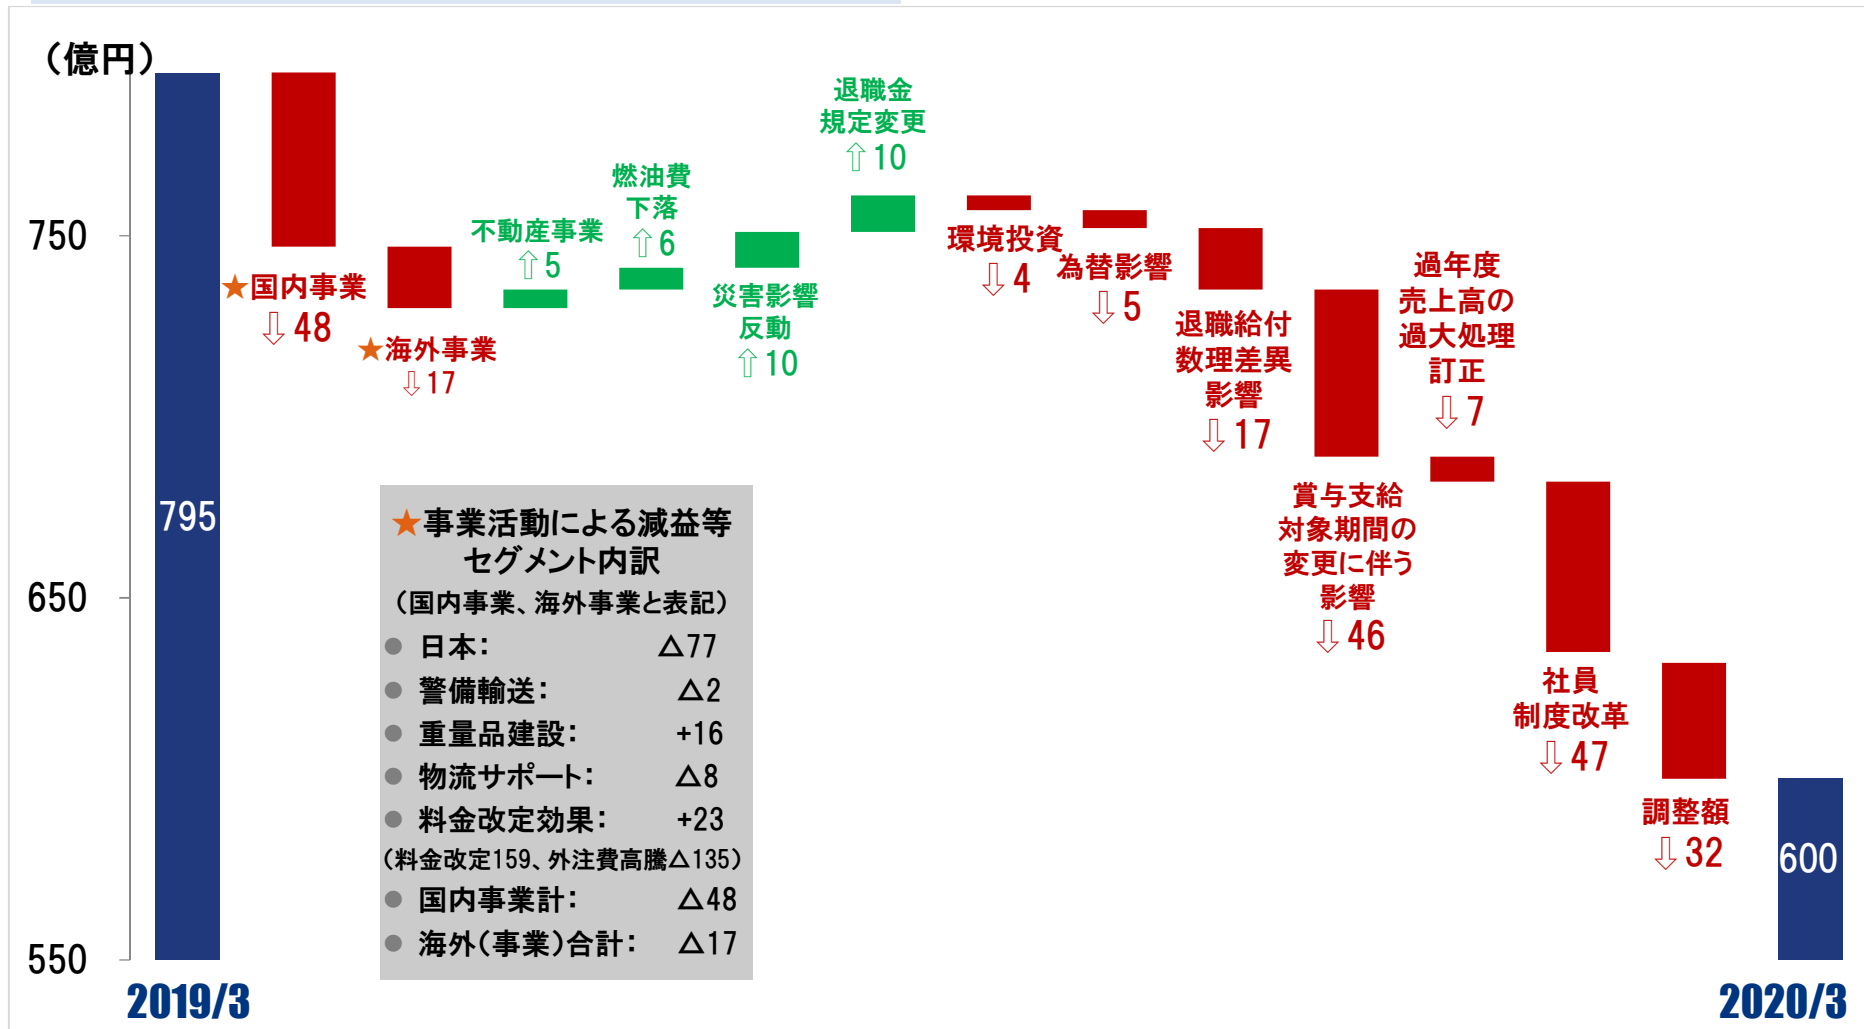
（億円）

750

650

550

795

★国内事業
⇩48

★海外事業
⇩17

不動産事業
⇧5

燃油費
下落
⇧6

災害影響
反動
⇧10

退職金
規定変更
⇧10

環境投資
⇩4

為替影響
⇩5

退職給付
数理差異
影響
⇩17

賞与支給
対象期間の
変更に伴う
影響
⇩46

過年度
売上高の
過大処理
訂正
⇩7

社員
制度改革
⇩47

調整額
⇩32

600

★事業活動による減益等
セグメント内訳
（国内事業、海外事業と表記）
● 日本： △77
● 警備輸送： △2
● 重量品建設： +16
● 物流サポート： △8
● 料金改定効果： +23
（料金改定159、外注費高騰△135）
● 国内事業計： △48
● 海外（事業）合計： △17

2019/3

2020/3